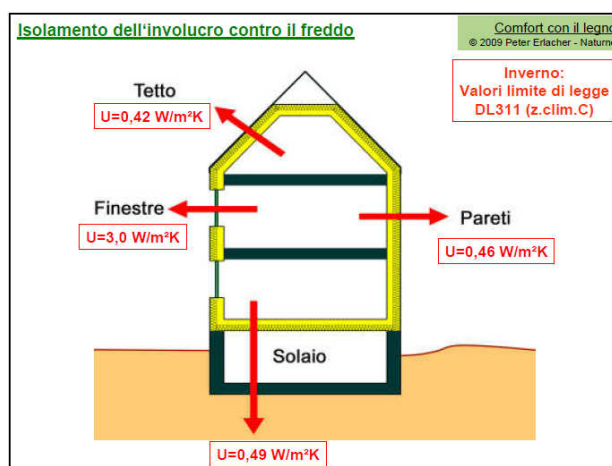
Isolamento dell'involucro contro il freddo

Comfort con il legno
© 2009 Peter Erlacher - Naturno

Inverno:
Valori limite di legge
DL311 (z.clim.C)

Tetto
U=0,42 W/m²K

Finestre
U=3,0 W/m²K

Pareti
U=0,46 W/m²K

Solaio

U=0,49 W/m²K